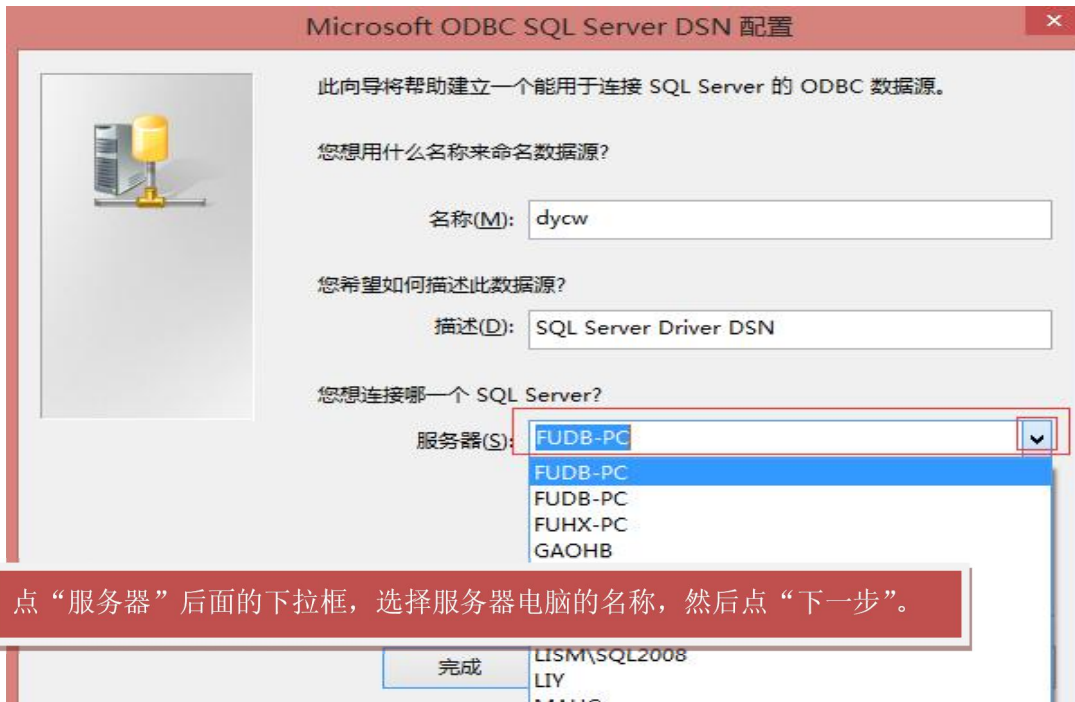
Microsoft ODBC SQL Server DSN 配置

此向导将帮助建立一个能用于连接 SQL Server 的 ODBC 数据源。

您想用什么名称来命名数据源?

名称(M): dycw

您希望如何描述此数据源?

描述(D): SQL Server Driver DSN

您想连接哪一个 SQL Server?

服务器(S): FUDB-PC

FUDB-PC
FUDB-PC
FUHX-PC
GAOHB

点“服务器”后面的下拉框，选择服务器电脑的名称，然后点“下一步”。

完成

LISM\SQL2008
LIY
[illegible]